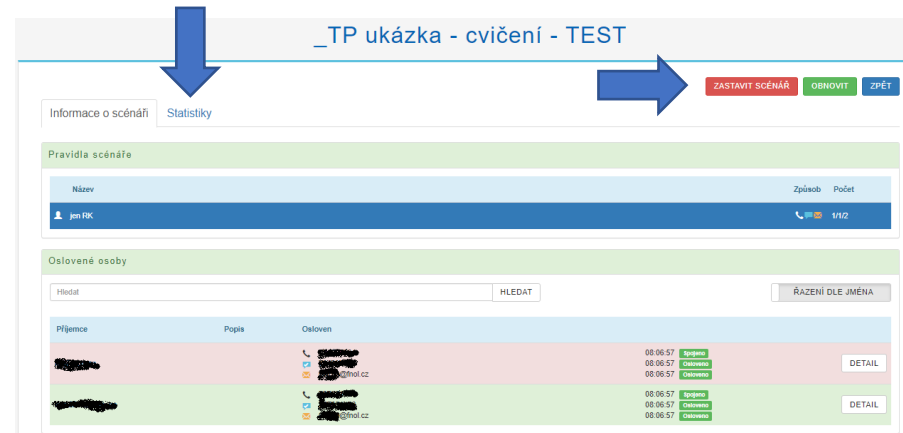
_TP ukázka - cvičení - TEST

ZASTAVIT SCÉNÁŘ OBNOVIT ZPĚT

Informace o scénáři Statistiky

Pravidla scénáře

| Název | Způsob | Počet |
|---|---|---|
| jen RK | | 1/1/2 |

Oslovené osoby

Hledat HLEDAT ŘAZENÍ DLE JMÉNA

| Příjemce | Popis | Osloven | | |
|---|---|---|---|---|
| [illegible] | | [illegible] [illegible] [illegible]@fnol.cz | 08:06:57 Spojeno 08:06:57 Osloveno 08:06:57 Osloveno | DETAIL |
| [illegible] | | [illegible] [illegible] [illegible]@fnol.cz | 08:06:57 Spojeno 08:06:57 Osloveno 08:06:57 Osloveno | DETAIL |